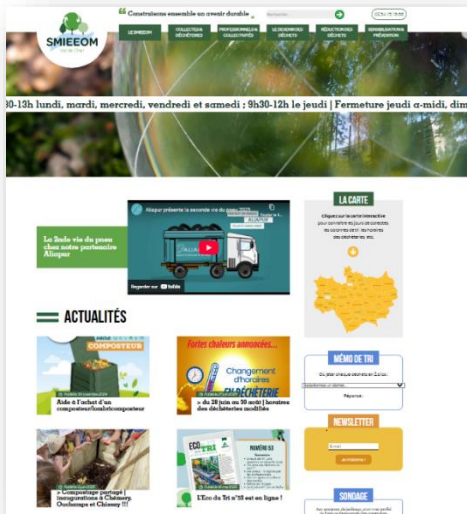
SMIEEOM

Construisons ensemble un avenir durable

Rechercher

03 84 75 18 88

LE SMIEEOM
COLLECTE & DÉCHÈTERIES
PROFESSIONNELS & COLLECTIVITÉS
LE DEVENIR DES DÉCHETS
RÉDUCTION DES DÉCHETS
SENSIBILISATION & PRÉVENTION

30-13h lundi, mardi, mercredi, vendredi et samedi ; 9h30-12h le jeudi | Fermeture jeudi a-midi, dim

La linde vie du pneu chez notre partenaire Aliapur

Aliapur présente la seconde vie du pneu

Regarder sur YouTube

LA CARTE

Cliquez sur la carte interactive pour connaître les jours de collectes de la commune ainsi que les horaires des déchèteries etc.

ACTUALITÉS

COMPOSTEUR

Aide à l'achat d'un composteur/lombricomposteur

Fortes chaleurs annoncées...

Changement d'horaires des DÉCHÈTERIE

> du 28 juin au 30 août | horaires des déchèteries modifiés

MÉMO DE TRI

Où jeter chaque déchet en 3 clics

Sélectionnez un déchet

Réponse :

NEWSLETTER

E-mail

JE M'INSCRIS

> Compostage partagé : inaugurations à Chémery, Ouchamps et Chissay !!!

ECO DU TRI

NUMÉRO 8

L'Eco du Tri n°8 est en ligne !

SONDAGE